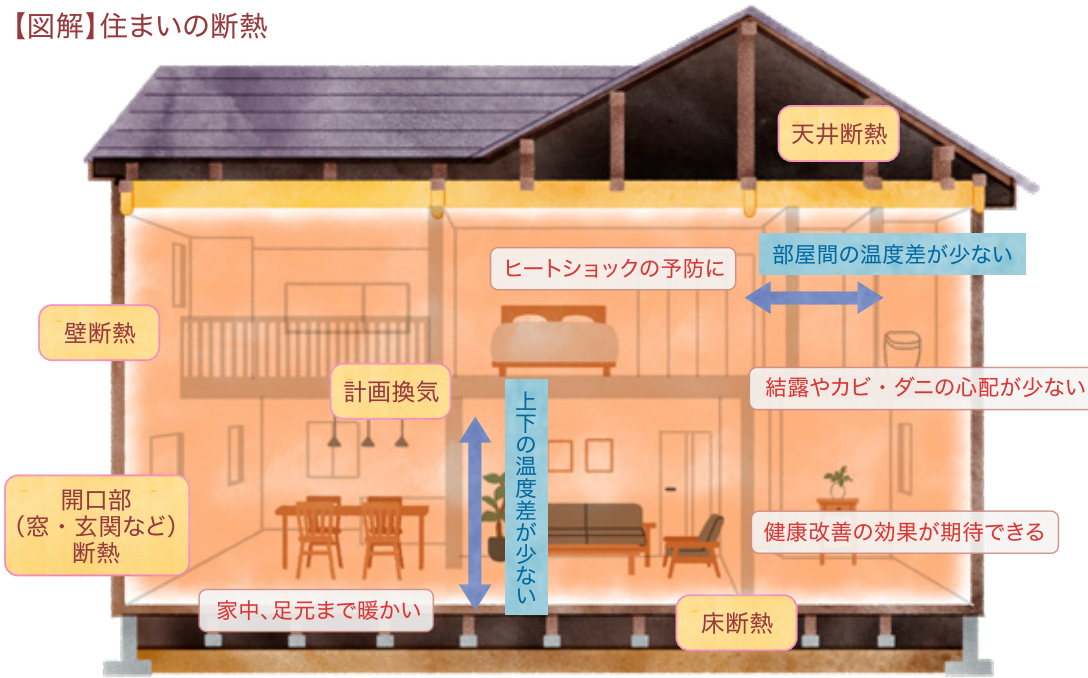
【図解】住まいの断熱

天井断熱

ヒートショックの予防に

部屋間の温度差が少ない

壁断熱

計画換気

上下の温度差が少ない

結露やカビ・ダニの心配が少ない

開口部
（窓・玄関など）
断熱

健康改善の効果が期待できる

家中、足元まで暖かい

床断熱